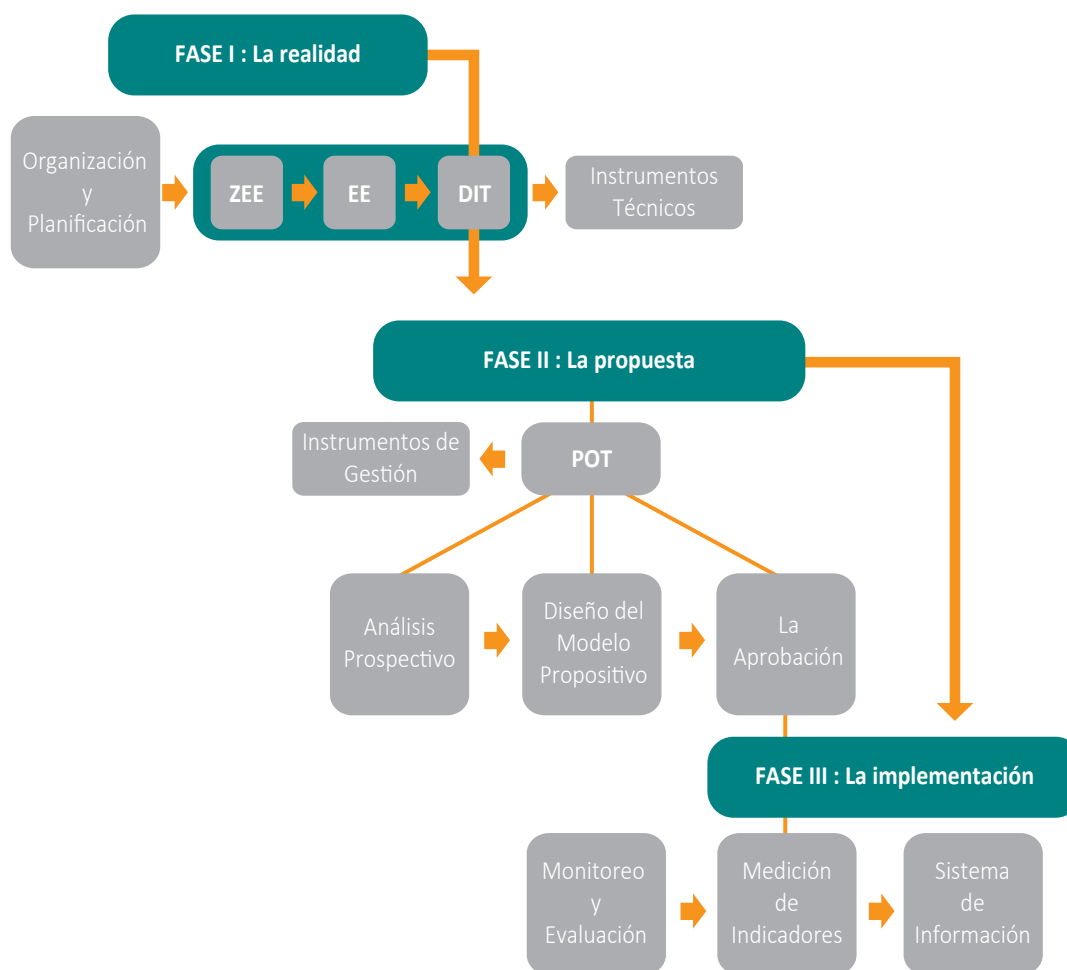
FASE I : La realidad

Organización y Planificación

ZEE

EE

DIT

Instrumentos Técnicos

FASE II : La propuesta

Instrumentos de Gestión

POT

Análisis Prospectivo

Diseño del Modelo Propositivo

La Aprobación

FASE III : La implementación

Monitoreo y Evaluación

Medición de Indicadores

Sistema de Información